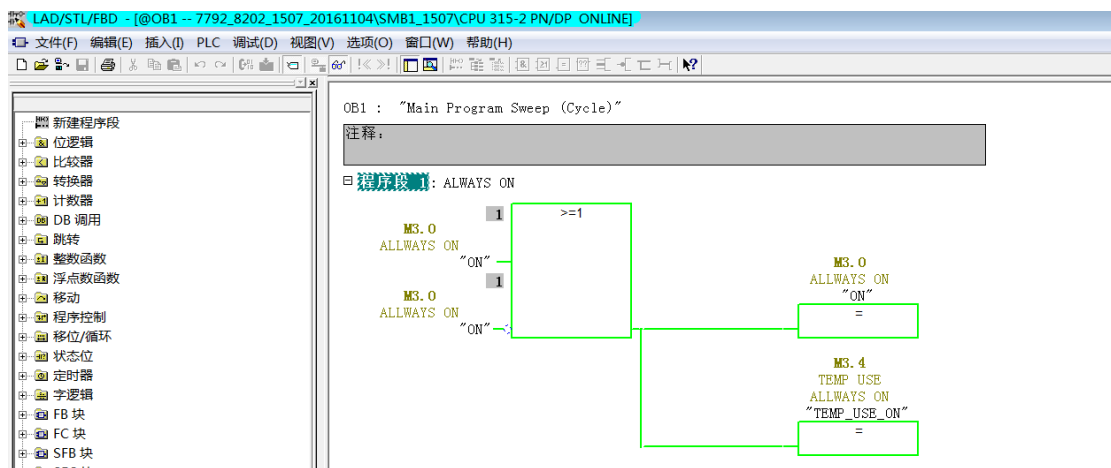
LAD/STL/FBD - [@OB1 -- 7792_8202_1507_20161104\SMB1_1507\CPU 315-2 PN/DP ONLINE]

文件(F) 编辑(E) 插入(I) PLC 调试(D) 视图(V) 选项(O) 窗口(W) 帮助(H)

新建程序段
位逻辑
比较器
转换器
计数器
DB 调用
跳转
整数函数
浮点数函数
移动
程序控制
移位/循环
状态位
定时器
字逻辑
FB 块
FC 块
SFB 块

OB1 : "Main Program Sweep (Cycle)"

注释：

程序段 1: ALWAYS ON

1
>=1
M3.0
ALLWAYS ON
"ON"
1
M3.0
ALLWAYS ON
"ON"

M3.0
ALLWAYS ON
"ON"
=

M3.4
TEMP USE
ALLWAYS ON
"TEMP_USE_ON"
=